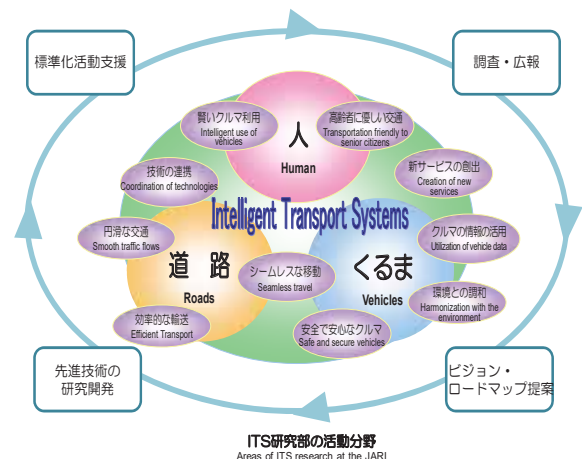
標準化活動支援

調査・広報

先進技術の研究開発

ビジョン・ロードマップ提案

人
Human

道路
Roads

くるま
Vehicles

Intelligent Transport Systems

賢いクルマ利用
Intelligent use of vehicles

高齢者に優しい交通
Transportation friendly to senior citizens

技術の連携
Coordination of technologies

新サービスの創出
Creation of new services

円滑な交通
Smooth traffic flows

クルマの情報の活用
Utilization of vehicle data

シームレスな移動
Seamless travel

環境との調和
Harmonization with the environment

効率的な輸送
Efficient Transport

安全で安心なクルマ
Safe and secure vehicles

ITS研究部の活動分野
Areas of ITS research at the JARI